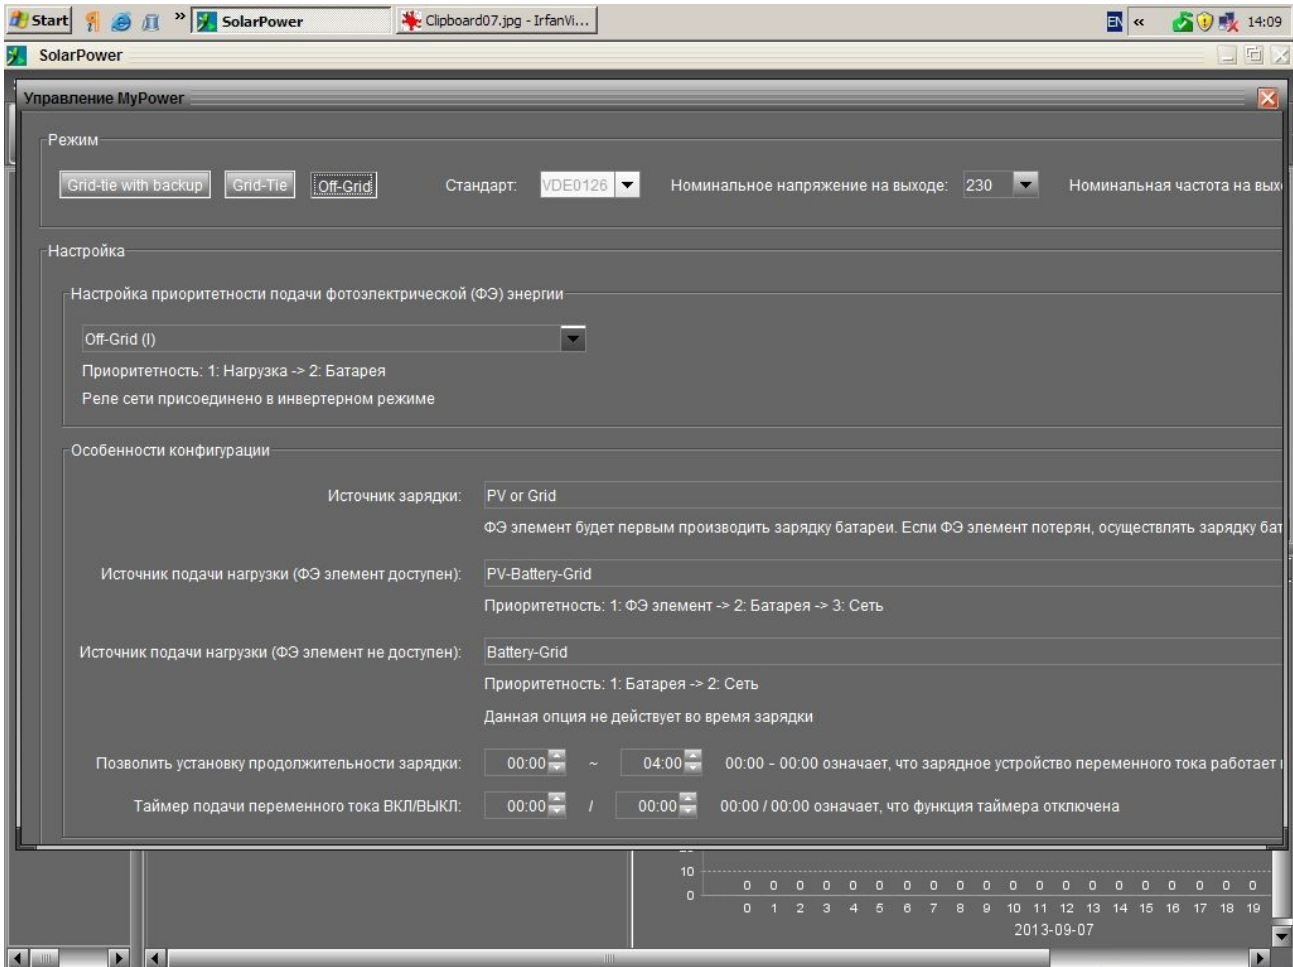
Start » SolarPower Clipboard07.jpg - IrfanVi... EN « 14:09

SolarPower

Управление MyPower

Режим

Grid-tie with backup Grid-Tie Off-Grid Стандарт: VDE0126 Номинальное напряжение на выходе: 230 Номинальная частота на вых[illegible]

Настройка

Настройка приоритетности подачи фотоэлектрической (ФЭ) энергии

Off-Grid (I)

Приоритетность: 1: Нагрузка -> 2: Батарея

Реле сети присоединено в инвертерном режиме

Особенности конфигурации

Источник зарядки: PV or Grid

ФЭ элемент будет первым производить зарядку батареи. Если ФЭ элемент потерян, осуществлять зарядку бат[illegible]

Источник подачи нагрузки (ФЭ элемент доступен): PV-Battery-Grid

Приоритетность: 1: ФЭ элемент -> 2: Батарея -> 3: Сеть

Источник подачи нагрузки (ФЭ элемент не доступен): Battery-Grid

Приоритетность: 1: Батарея -> 2: Сеть

Данная опция не действует во время зарядки

Позволить установку продолжительности зарядки: 00:00 ~ 04:00 00:00 - 00:00 означает, что зарядное устройство переменного тока работает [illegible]

Таймер подачи переменного тока ВКЛ/ВЫКЛ: 00:00 / 00:00 00:00 / 00:00 означает, что функция таймера отключена

10
0
0 0 0 0 0 0 0 0 0 0 0 0 0 0 0 0 0 0 0 0
0 1 2 3 4 5 6 7 8 9 10 11 12 13 14 15 16 17 18 19
2013-09-07